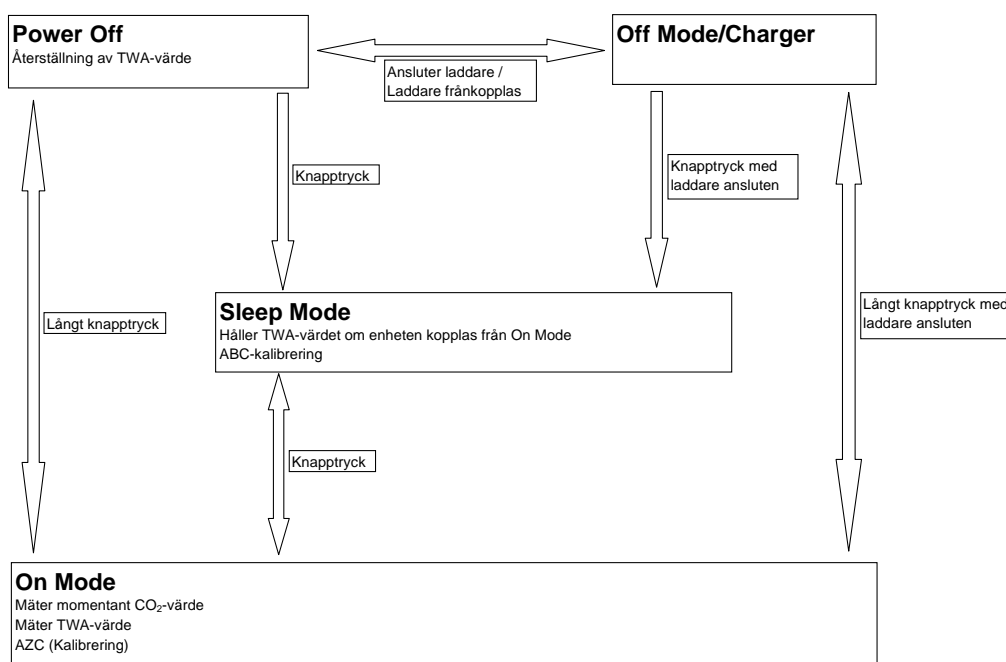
**Power Off**
Återställning av TWA-värde

Ansluter laddare /
Laddare frånkopplas

**Off Mode/Charger**

Knapptryck

Knapptryck med
laddare ansluten

Långt knapptryck

**Sleep Mode**
Håller TWA-värdet om enheten kopplas från On Mode
ABC-kalibrering

Långt knapptryck med
laddare ansluten

Knapptryck

**On Mode**
Mäter momentant $CO_2$-värde
Mäter TWA-värde
AZC (Kalibrering)